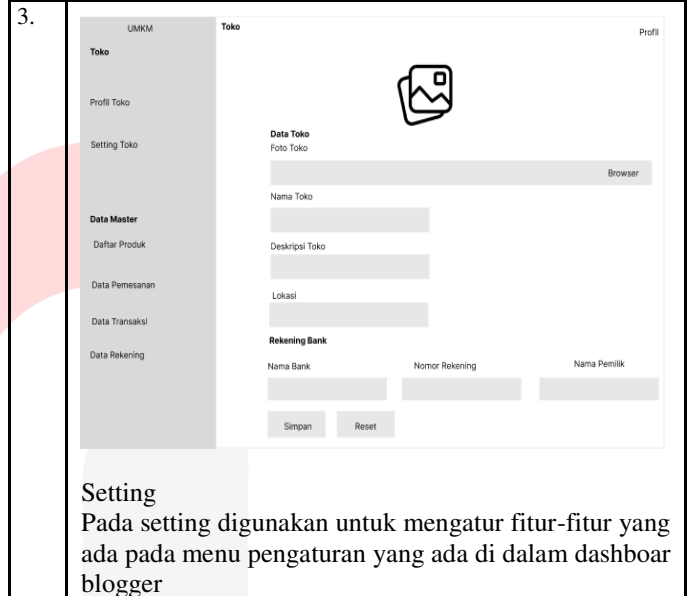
3.

UMKM

Toko

Profil Toko

Setting Toko

Data Master

Daftar Produk

Data Pemesanan

Data Transaksi

Data Rekening

Toko

Profil

Data Toko

Foto Toko

Browser

Nama Toko

Deskripsi Toko

Lokasi

Rekening Bank

Nama Bank

Nomor Rekening

Nama Pemilik

Simpan

Reset

Setting
Pada setting digunakan untuk mengatur fitur-fitur yang ada pada menu pengaturan yang ada di dalam dashboar blogger